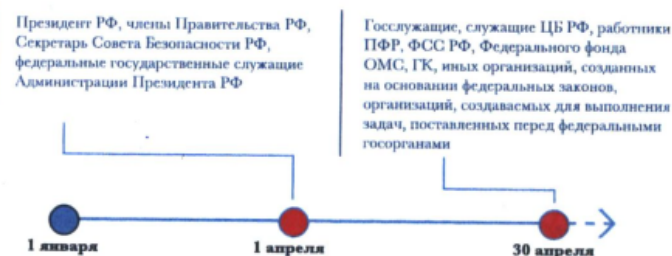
Президент РФ, члены Правительства РФ, Секретарь Совета Безопасности РФ, федеральные государственные служащие Администрации Президента РФ

Госслужащие, служащие ЦБ РФ, работники ПФР, ФСС РФ, Федерального фонда ОМС, ГК, иных организаций, созданных на основании федеральных законов, организаций, создаваемых для выполнения задач, поставленных перед федеральными госорганами

1 января

1 апреля

30 апреля